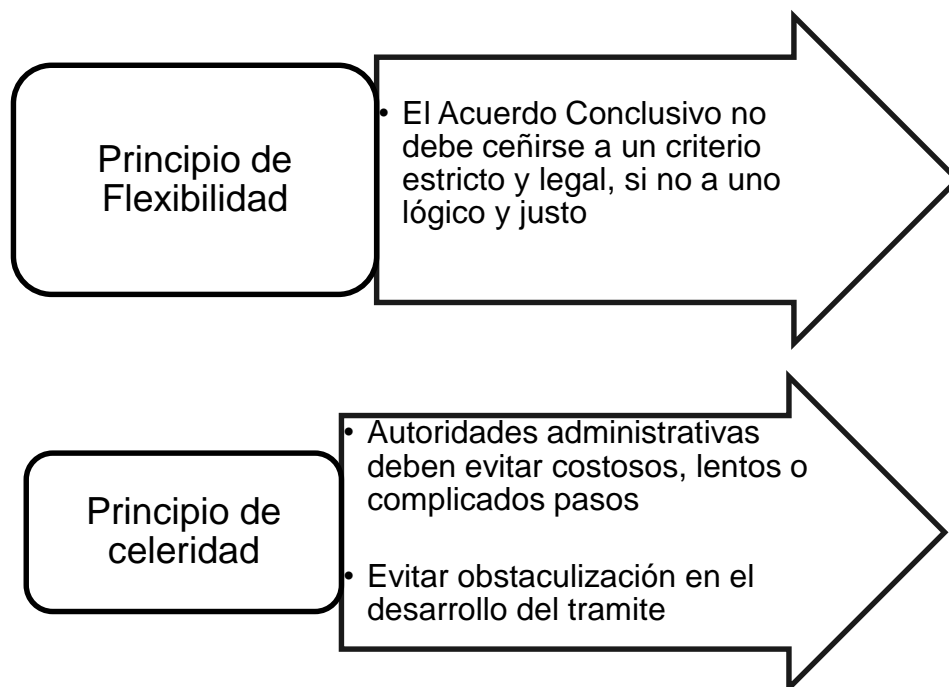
Principio de Flexibilidad

• El Acuerdo Conclusivo no debe ceñirse a un criterio estricto y legal, si no a uno lógico y justo

Principio de celeridad

• Autoridades administrativas deben evitar costosos, lentos o complicados pasos

• Evitar obstaculización en el desarrollo del tramite